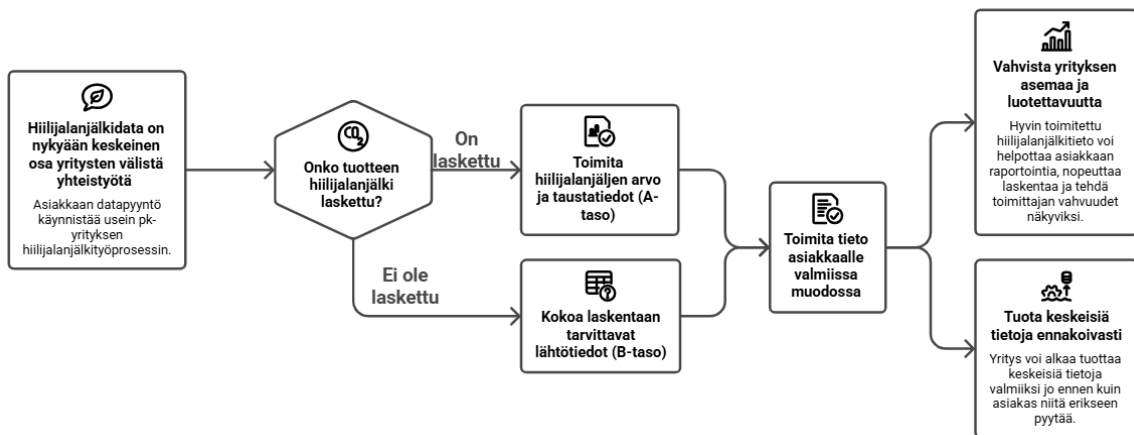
Hiilijalanjälkidata on nykyään keskeinen osa yritysten välistä yhteistyötä

Asiakkaan datapyyntö käynnistää usein pk-yrityksen hiilijalanjälkityöprosessin.

$CO_2$

Onko tuotteen hiilijalanjälki laskettu?

On laskettu

Toimita hiilijalanjäljen arvo ja taustatiedot (A-taso)

Ei ole laskettu

Kokoa laskentaan tarvittavat lähtötiedot (B-taso)

Toimita tieto asiakkaalle valmiissa muodossa

Vahvista yrityksen asemaa ja luotettavuutta

Hyvin toimitettu hiilijalanjälkitieto voi helpottaa asiakkaan raportointia, nopeuttaa laskentaa ja tehdä toimittajan vahvuudet näkyviksi.

Tuota keskeisiä tietoja ennakoivasti

Yritys voi alkaa tuottaa keskeisiä tietoja valmiiksi jo ennen kuin asiakas niitä erikseen pyytää.